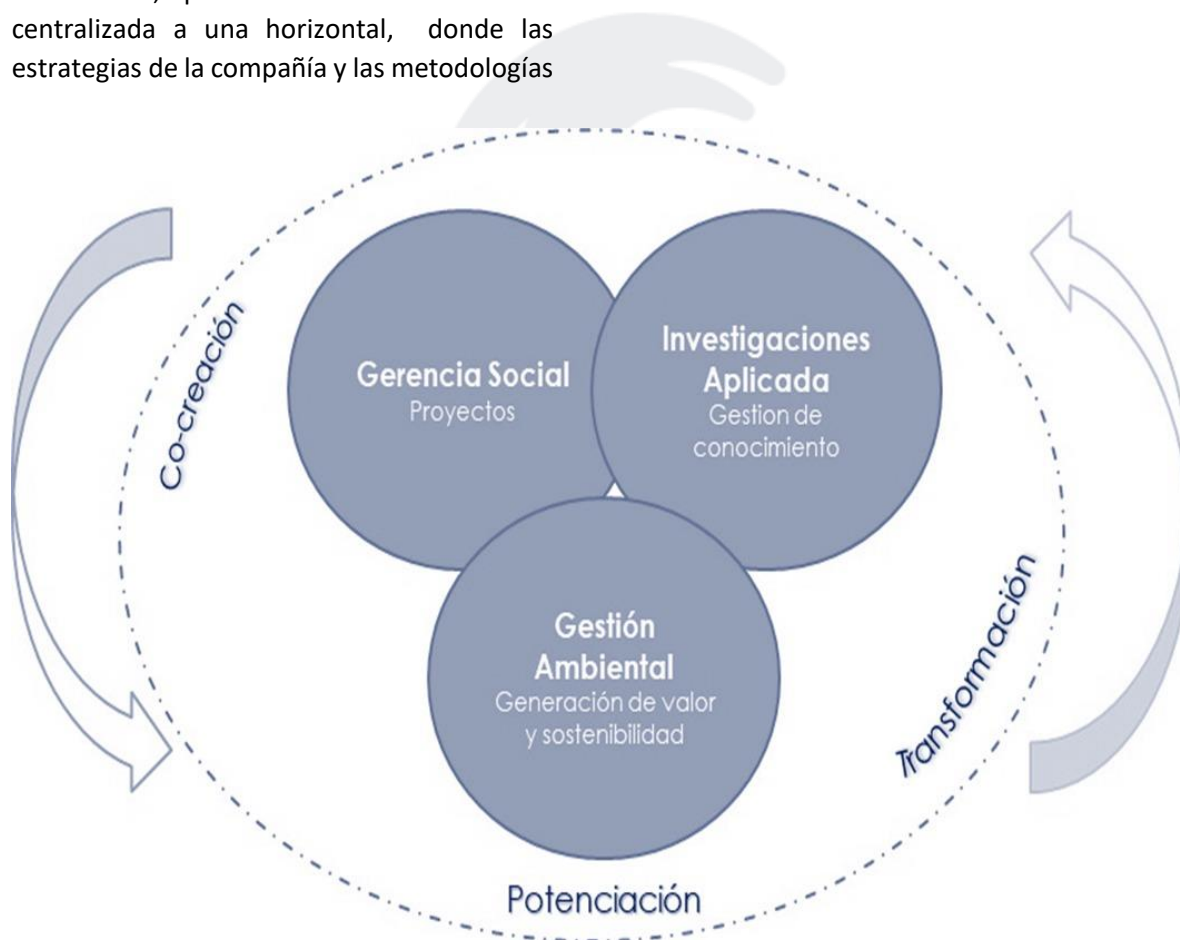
centralizada a una horizontal, donde las estrategias de la compañía y las metodologías

Co-creación

Gerencia Social
Proyectos

Investigaciones Aplicada
Gestion de conocimiento

Gestión Ambiental
Generación de valor y sostenibilidad

Transformación

Potenciación